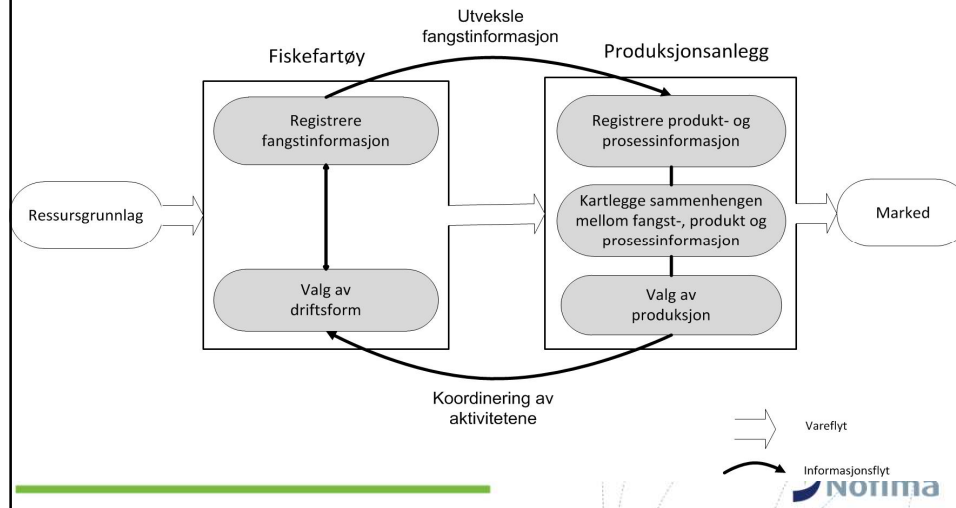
Utveksle fangstinformasjon

Fiskefartøy

Produksjonsanlegg

Registrere fangstinformasjon

Valg av driftsform

Ressursgrunnlag

Registrere produkt- og prosessinformasjon

Kartlegge sammenhengen mellom fangst-, produkt og prosessinformasjon

Valg av produksjon

Marked

Koordinering av aktivitetene

Vareflyt

Informasjonsflyt

Nofima